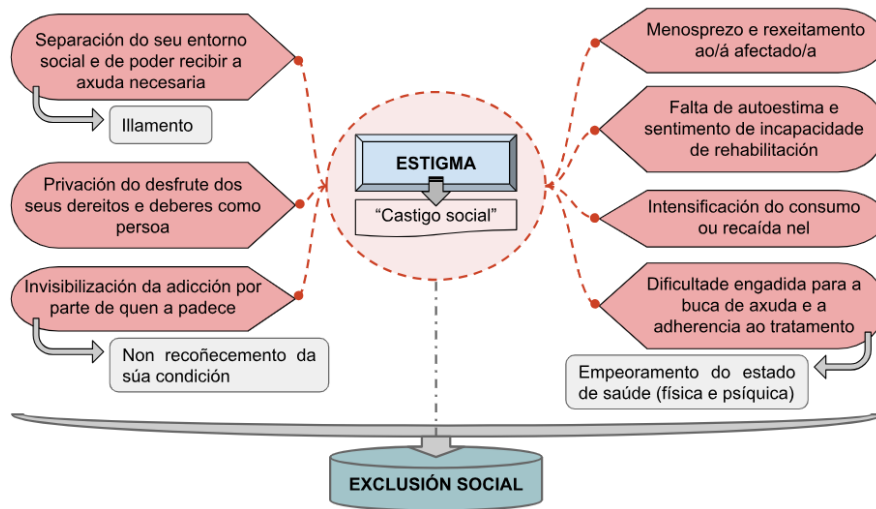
Separación do seu entorno social e de poder recibir a axuda necesaria

Illamento

Privación do desfrute dos seus dereitos e deberes como persoa

Invisibilización da adicción por parte de quen a padece

Non recoñecemento da súa condición

ESTIGMA

"Castigo social"

Menosprezo e rexeitamento ao/á afectado/a

Falta de autoestima e sentimento de incapacidade de rehabilitación

Intensificación do consumo ou recaída nel

Dificultade engadida para a buca de axuda e a adherencia ao tratamento

Empeoramento do estado de saúde (física e psíquica)

EXCLUSIÓN SOCIAL